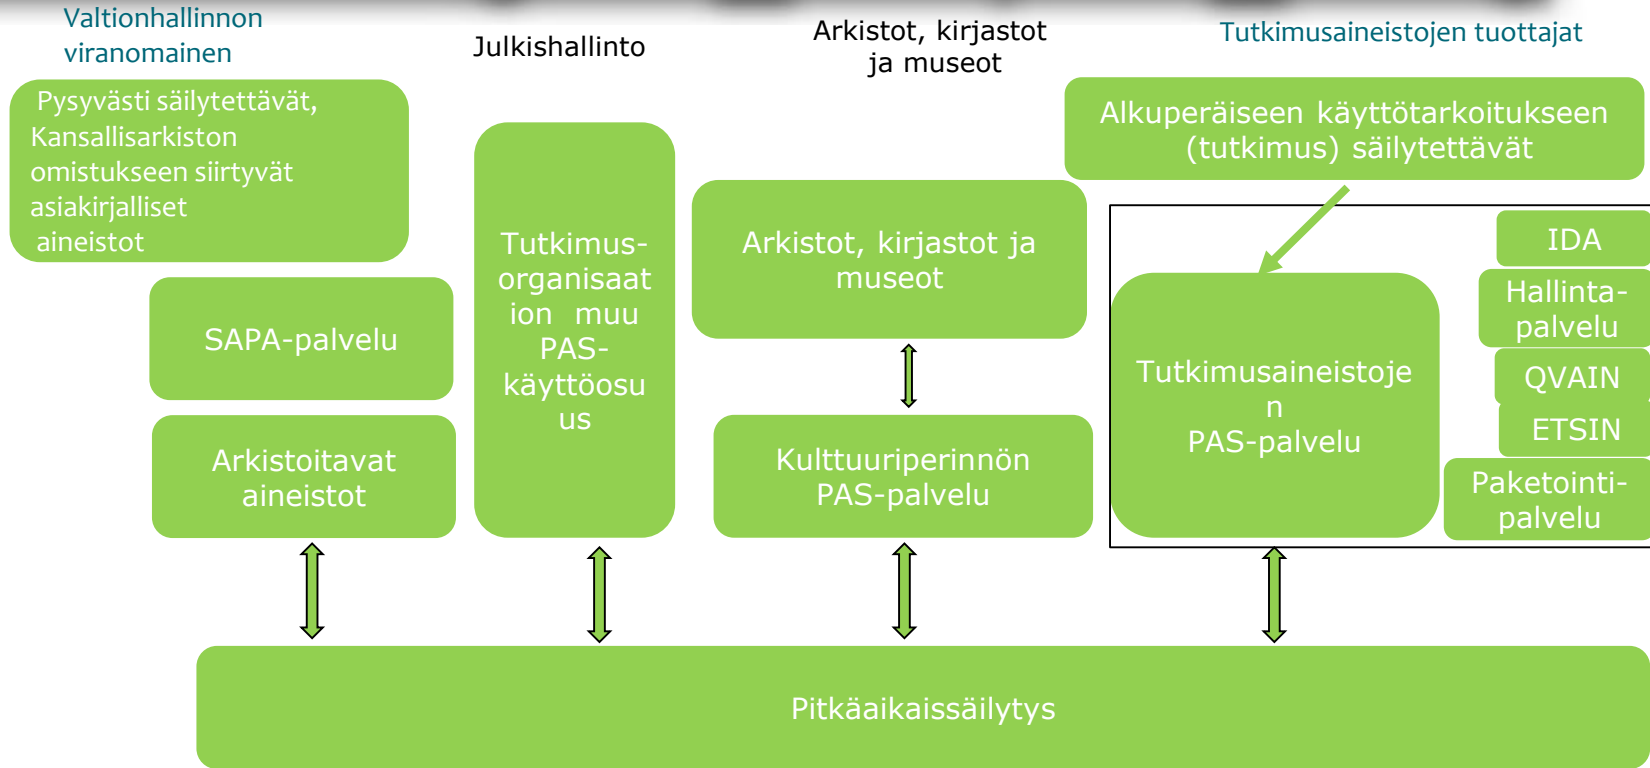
Valtionhallinnon viranomainen

Julkishallinto

Arkistot, kirjastot ja museot

Tutkimusaineistojen tuottajat

Pysyvästi säilytettävät, Kansallisarkiston omistukseen siirtyvät asiakirjalliset aineistot

SAPA-palvelu

Arkistoitavat aineistot

Tutkimus-organisaation muu PAS-käyttöosuus

Arkistot, kirjastot ja museot

Kulttuuriperinnön PAS-palvelu

Alkuperäiseen käyttötarkoitukseen (tutkimus) säilytettävät

Tutkimusaineistojen PAS-palvelu

IDA

Hallinta-palvelu

QVAIN

ETSIN

Paketointi-palvelu

Pitkäaikaissäilytys